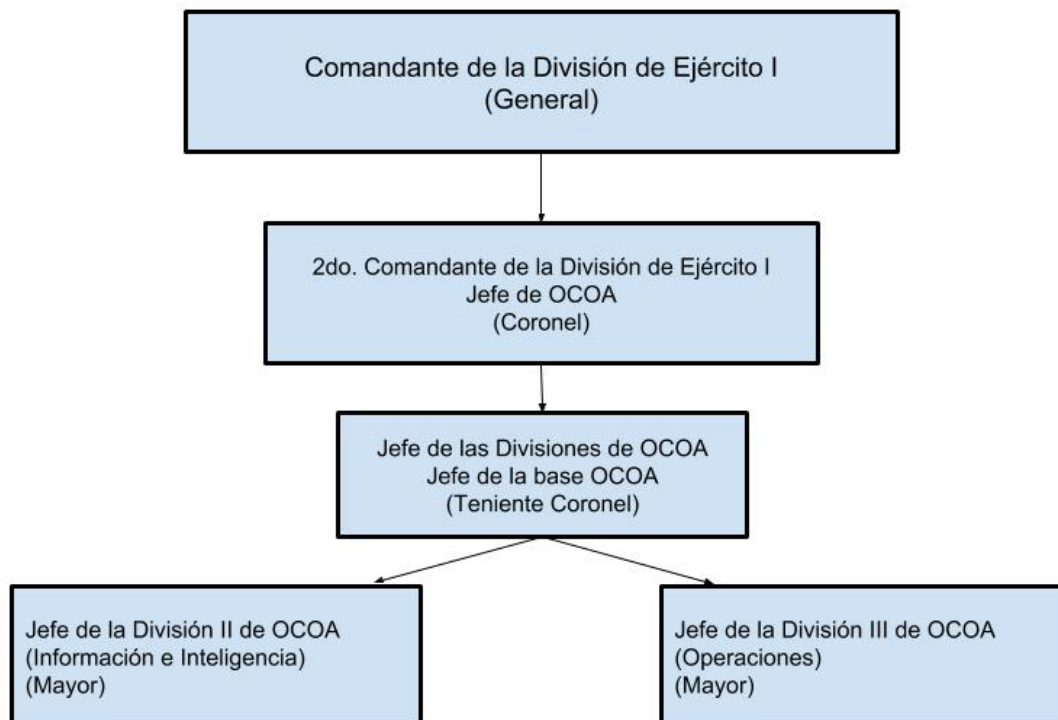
Comandante de la División de Ejército I
(General)

2do. Comandante de la División de Ejército I
Jefe de OCOA
(Coronel)

Jefe de las Divisiones de OCOA
Jefe de la base OCOA
(Teniente Coronel)

Jefe de la División II de OCOA
(Información e Inteligencia)
(Mayor)

Jefe de la División III de OCOA
(Operaciones)
(Mayor)